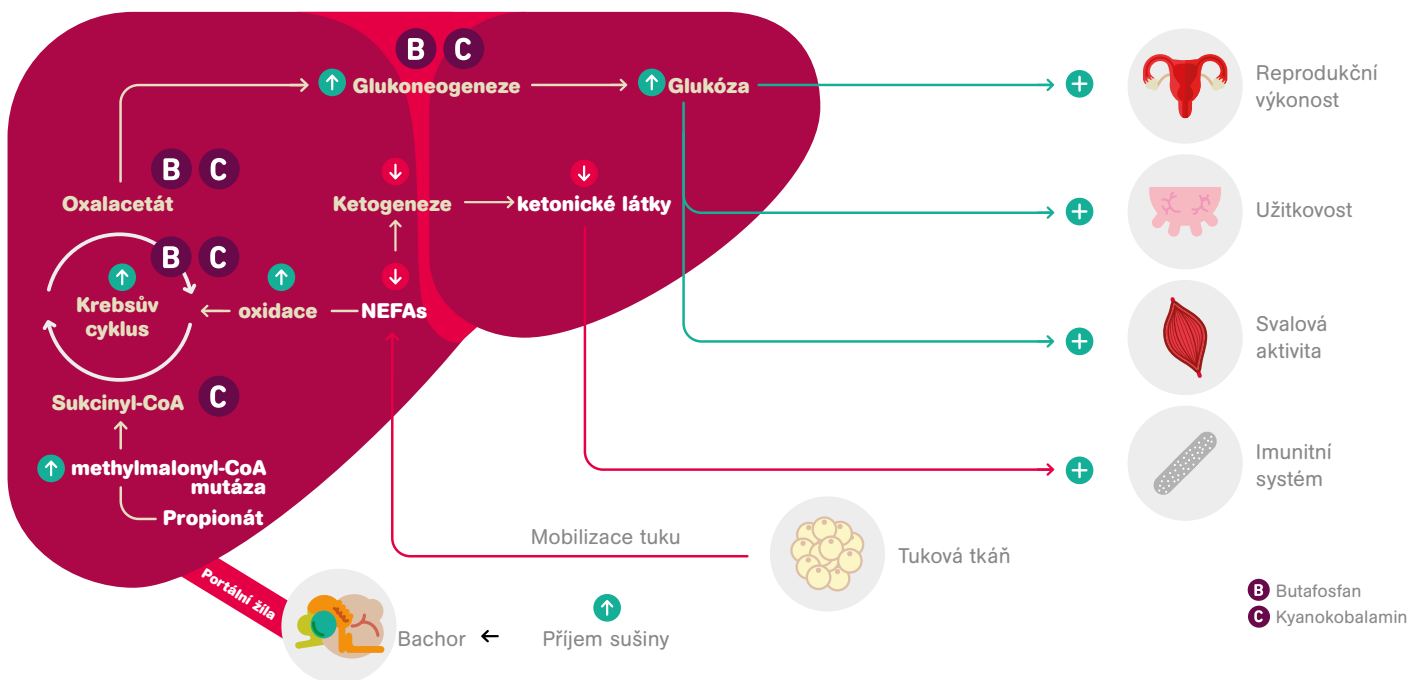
B C

↑ Glukoneogeneze → ↑ Glukóza

Reprodukční výkonost

B C

Oxalacetát

↓ Ketogeneze → ↓ ketonické látky

Užitkovost

B C

↑ Krebsův cyklus

↑ oxidace

↓ NEFAs

Svalová aktivita

Sukcinyl-CoA C

↑ methylmalonyl-CoA mutáza

Propionát

Imunitní systém

Mobilizace tuku

Tuková tkáň

Portální žíla

Bachor ← ↑ Příjem sušiny

B Butafosfan
C Kyanokobalamin